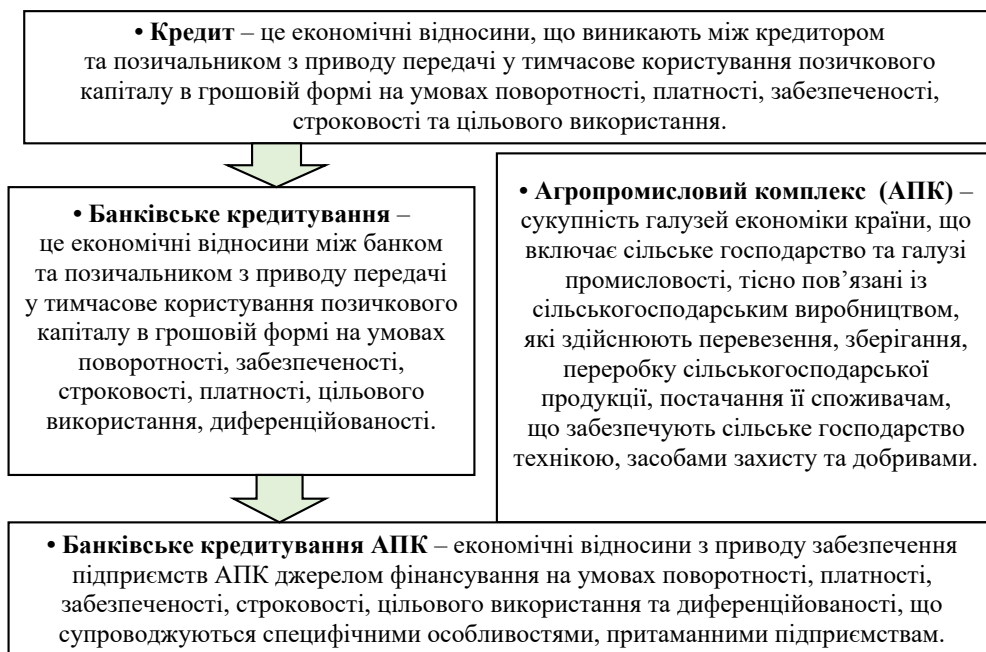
• **Кредит** – це економічні відносини, що виникають між кредитором та позичальником з приводу передачі у тимчасове користування позичкового капіталу в грошовій формі на умовах поворотності, платності, забезпеченості, строковості та цільового використання.

• **Банківське кредитування** – це економічні відносини між банком та позичальником з приводу передачі у тимчасове користування позичкового капіталу в грошовій формі на умовах поворотності, забезпеченості, строковості, платності, цільового використання, диференційованості.

• **Агропромисловий комплекс (АПК)** – сукупність галузей економіки країни, що включає сільське господарство та галузі промисловості, тісно пов'язані із сільськогосподарським виробництвом, які здійснюють перевезення, зберігання, переробку сільськогосподарської продукції, постачання її споживачам, що забезпечують сільське господарство технікою, засобами захисту та добривами.

• **Банківське кредитування АПК** – економічні відносини з приводу забезпечення підприємств АПК джерелом фінансування на умовах поворотності, платності, забезпеченості, строковості, цільового використання та диференційованості, що супроводжуються специфічними особливостями, притаманними підприємствам.